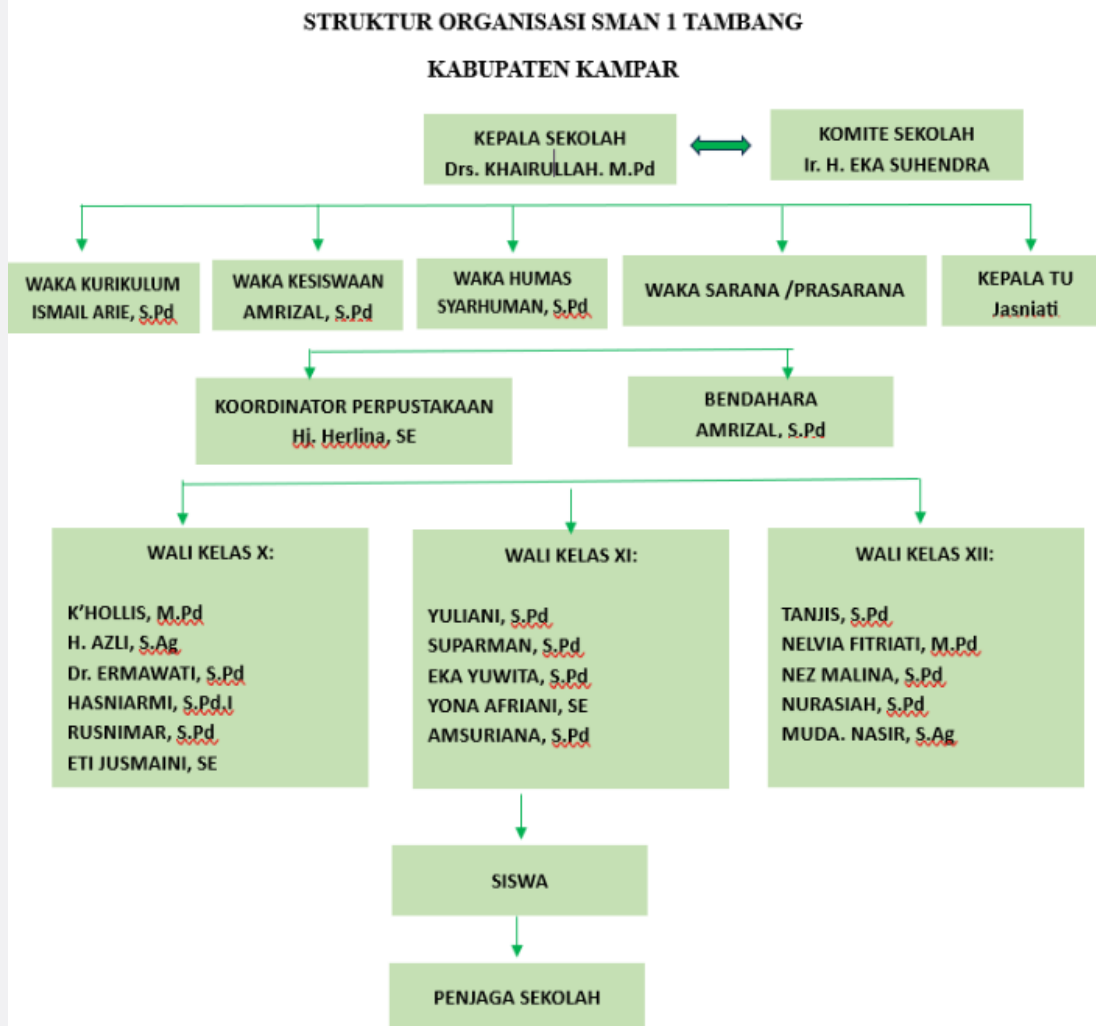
STRUKTUR ORGANISASI SMAN 1 TAMBANG

KABUPATEN KAMPAR

KEPALA SEKOLAH
Drs. KHAIRULLAH. M.Pd

KOMITE SEKOLAH
Ir. H. EKA SUHENDRA

WAKA KURIKULUM
ISMAIL ARIE, S.Pd

WAKA KESISWAAN
AMRIZAL, S.Pd

WAKA HUMAS
SYARHUMAN, S.Pd

WAKA SARANA /PRASARANA

KEPALA TU
Jasniati

KOORDINATOR PERPUSTAKAAN
Hj. Herlina, SE

BENDAHARA
AMRIZAL, S.Pd

WALI KELAS X:

K'HOLLIS, M.Pd
H. AZLI, S.Ag
Dr. ERMAWATI, S.Pd
HASNIARMI, S.Pd.I
RUSNIMAR, S.Pd
ETI JUSMAINI, SE

WALI KELAS XI:

YULIANI, S.Pd
SUPARMAN, S.Pd
EKA YUWITA, S.Pd
YONA AFRIANI, SE
AMSURIANA, S.Pd

WALI KELAS XII:

TANJIS, S.Pd
NELVIA FITRIATI, M.Pd
NEZ MALINA, S.Pd
NURASIAH, S.Pd
MUDA. NASIR, S.Ag

SISWA

PENJAGA SEKOLAH